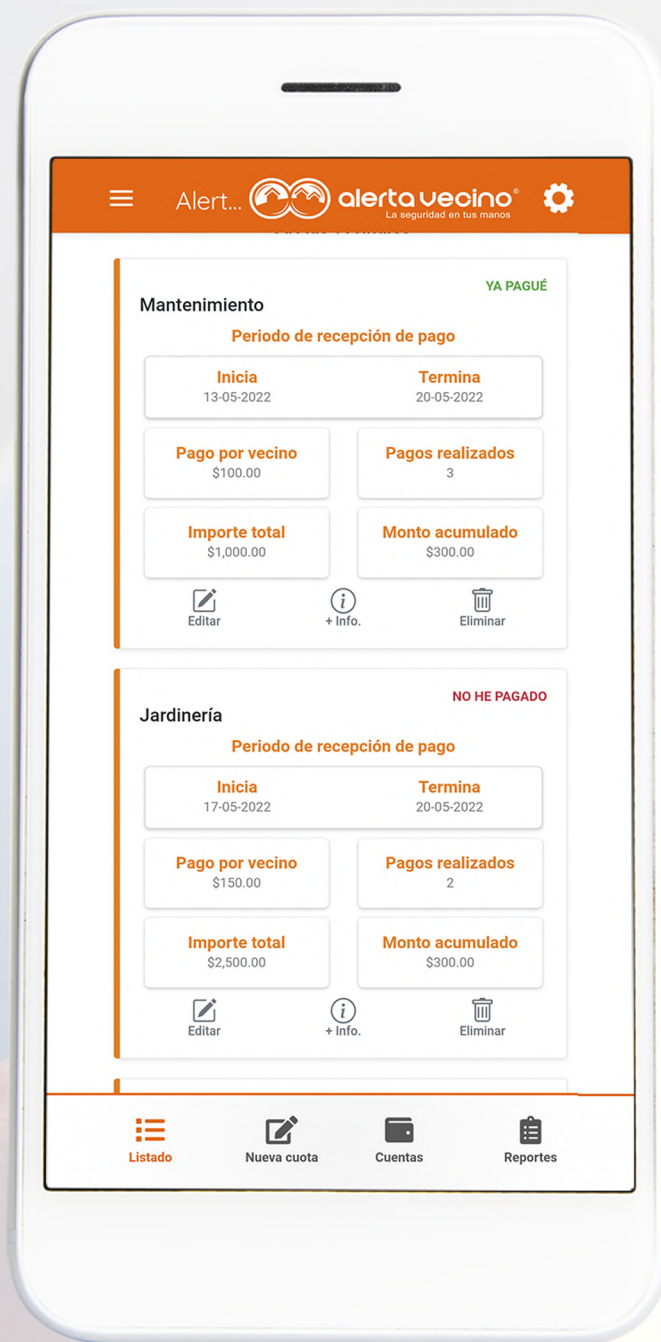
Alert... alerta vecino®
La seguridad en tus manos

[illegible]

YA PAGUÉ
Mantenimiento
Periodo de recepción de pago
Inicia
13-05-2022
Termina
20-05-2022
Pago por vecino
$100.00
Pagos realizados
3
Importe total
$1,000.00
Monto acumulado
$300.00
Editar
+ Info.
Eliminar

NO HE PAGADO
Jardinería
Periodo de recepción de pago
Inicia
17-05-2022
Termina
20-05-2022
Pago por vecino
$150.00
Pagos realizados
2
Importe total
$2,500.00
Monto acumulado
$300.00
Editar
+ Info.
Eliminar

Listado
Nueva cuota
Cuentas
Reportes